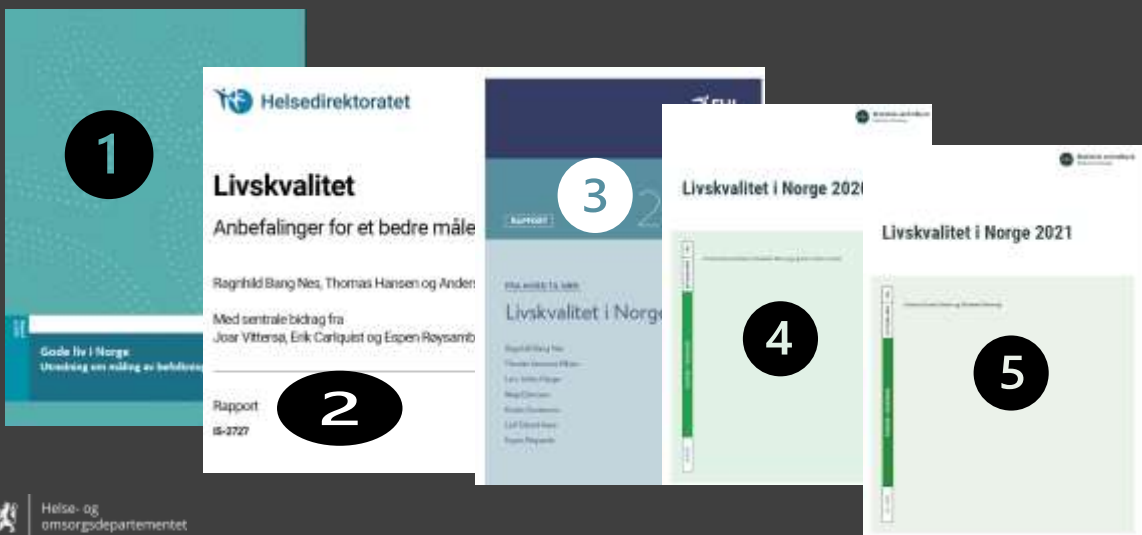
1

Gode liv i Norge
Utredning om måling av befolkningens livskvalitet

Helsedirektoratet

Livskvalitet

Anbefalinger for et bedre måle

Ragnhild Bang Nes, Thomas Hansen og Ander

Med sentrale bidrag fra
Joar Vittersø, Erik Carlquist og Espen Røysamb

Rapport

IS-2727

2

FHI

3

RAPPORT

FRA AVDELING

Livskvalitet i Norge

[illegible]

Livskvalitet i Norge 2020

4

Livskvalitet i Norge 2021

5

Helse- og omsorgsdepartementet